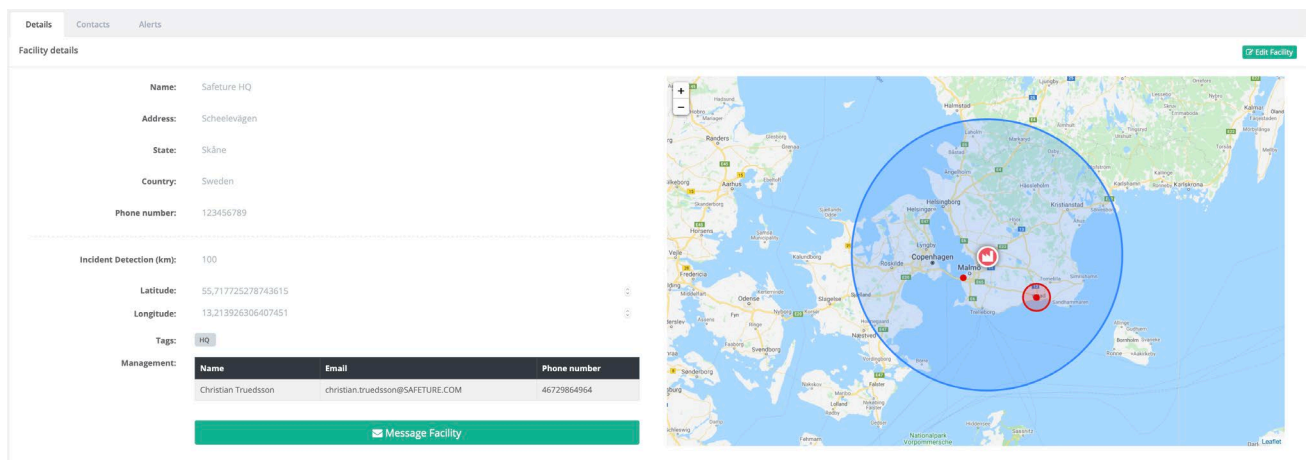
Details Contacts Alerts

Facility details

Edit Facility

Name: Safeture HQ

Address: Scheelevägen

State: Skåne

Country: Sweden

Phone number: 123456789

Incident Detection (km): 100

Latitude: 55,717725278743615

Longitude: 13,213926306407451

Tags: HQ

Management:

| Name | Email | Phone number |
|---|---|---|
| Christian Truedsson | christian.truedsson@SAFETURE.COM | 46729864964 |

Message Facility

+
−

Halmstad
Randers
Aarhus
Helsingborg
Kristianstad
Karlskrona
Roskilde
Copenhagen
Malmö
Trelleborg
Odense
Slagelse
Næstved
Svendborg
Fredericia
Horsens
Vejle
Kalundborg
Hässleholm
Bornholm
Nationalpark Vorpommersche
Leaflet